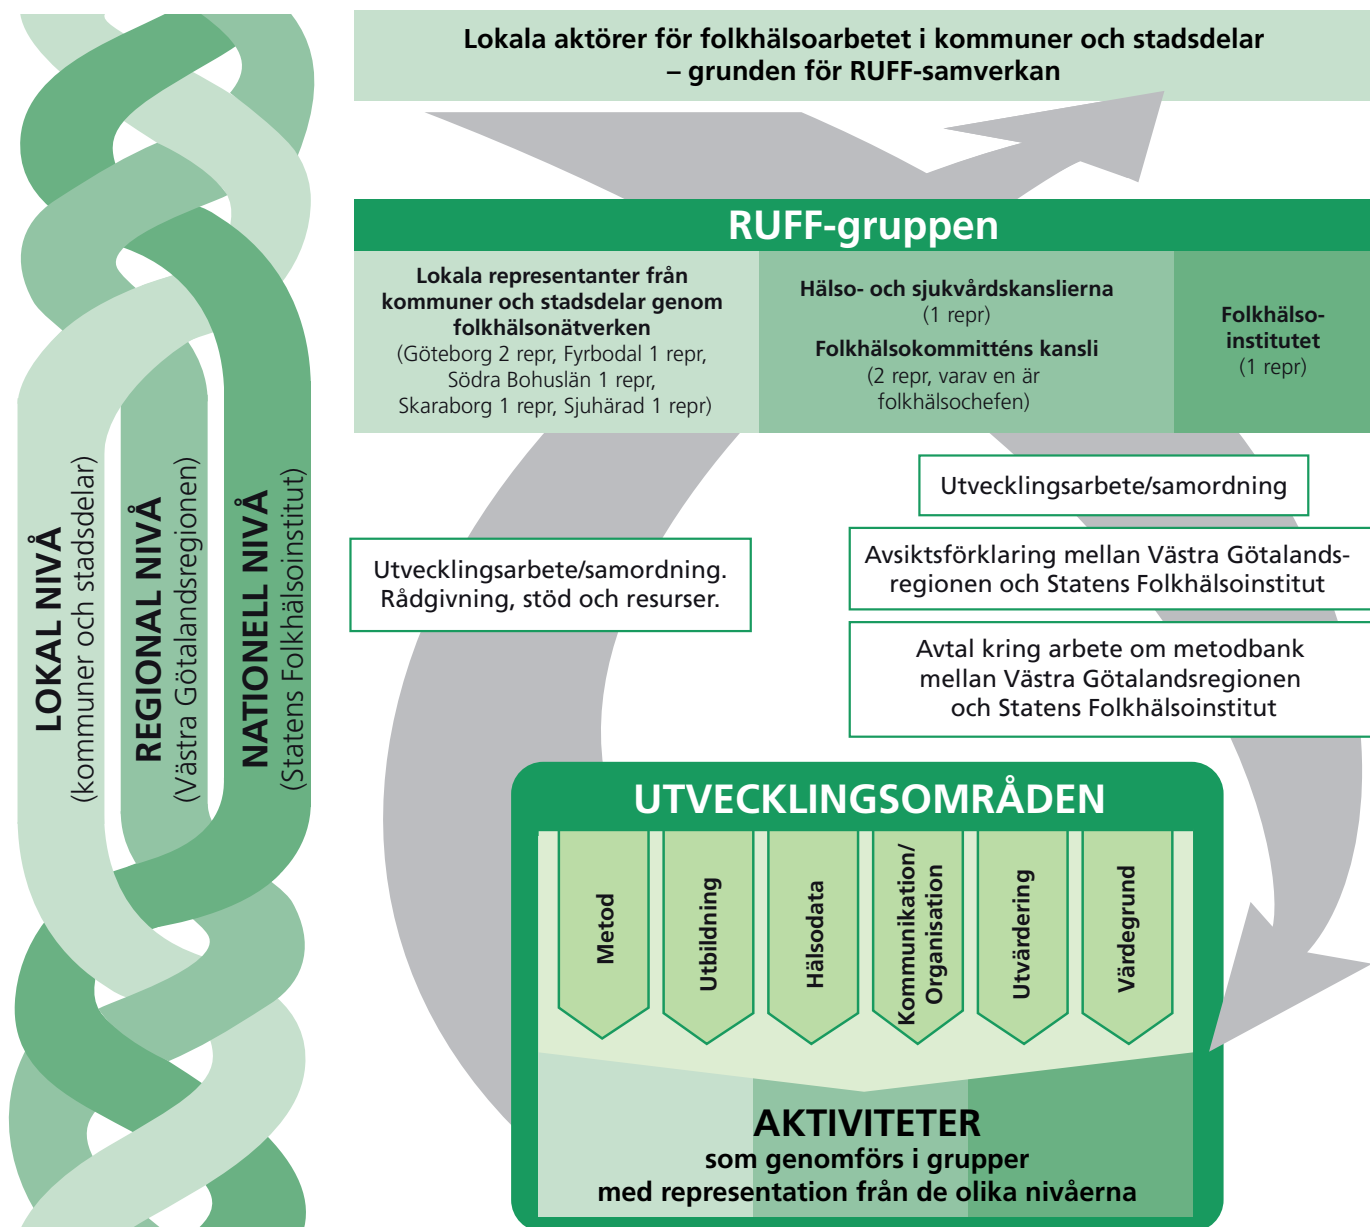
LOKAL NIVÅ
(kommuner och stadsdelar)

REGIONAL NIVÅ
(Västra Götalandsregionen)

NATIONELL NIVÅ
(Statens Folkhälsoinstitut)

Lokala aktörer för folkhälsoarbetet i kommuner och stadsdelar – grunden för RUFF-samverkan

RUFF-gruppen

Lokala representanter från kommuner och stadsdelar genom folkhälsonätverken (Göteborg 2 repr, Fyrbodal 1 repr, Södra Bohuslän 1 repr, Skaraborg 1 repr, Sjuhärad 1 repr)

Hälso- och sjukvårdskanslierna (1 repr)
Folkhälsokommitténs kansli (2 repr, varav en är folkhälsochefen)

Folkhälsoinstitutet (1 repr)

Utvecklingsarbete/samordning

Utvecklingsarbete/samordning. Rådgivning, stöd och resurser.

Avsiktsförklaring mellan Västra Götalandsregionen och Statens Folkhälsoinstitut

Avtal kring arbete om metodbank mellan Västra Götalandsregionen och Statens Folkhälsoinstitut

UTVECKLINGSOMRÅDEN

Metod

Utbildning

Hälsodata

Kommunikation/ Organisation

Utvärdering

Värdegrund

AKTIVITETER
som genomförs i grupper med representation från de olika nivåerna